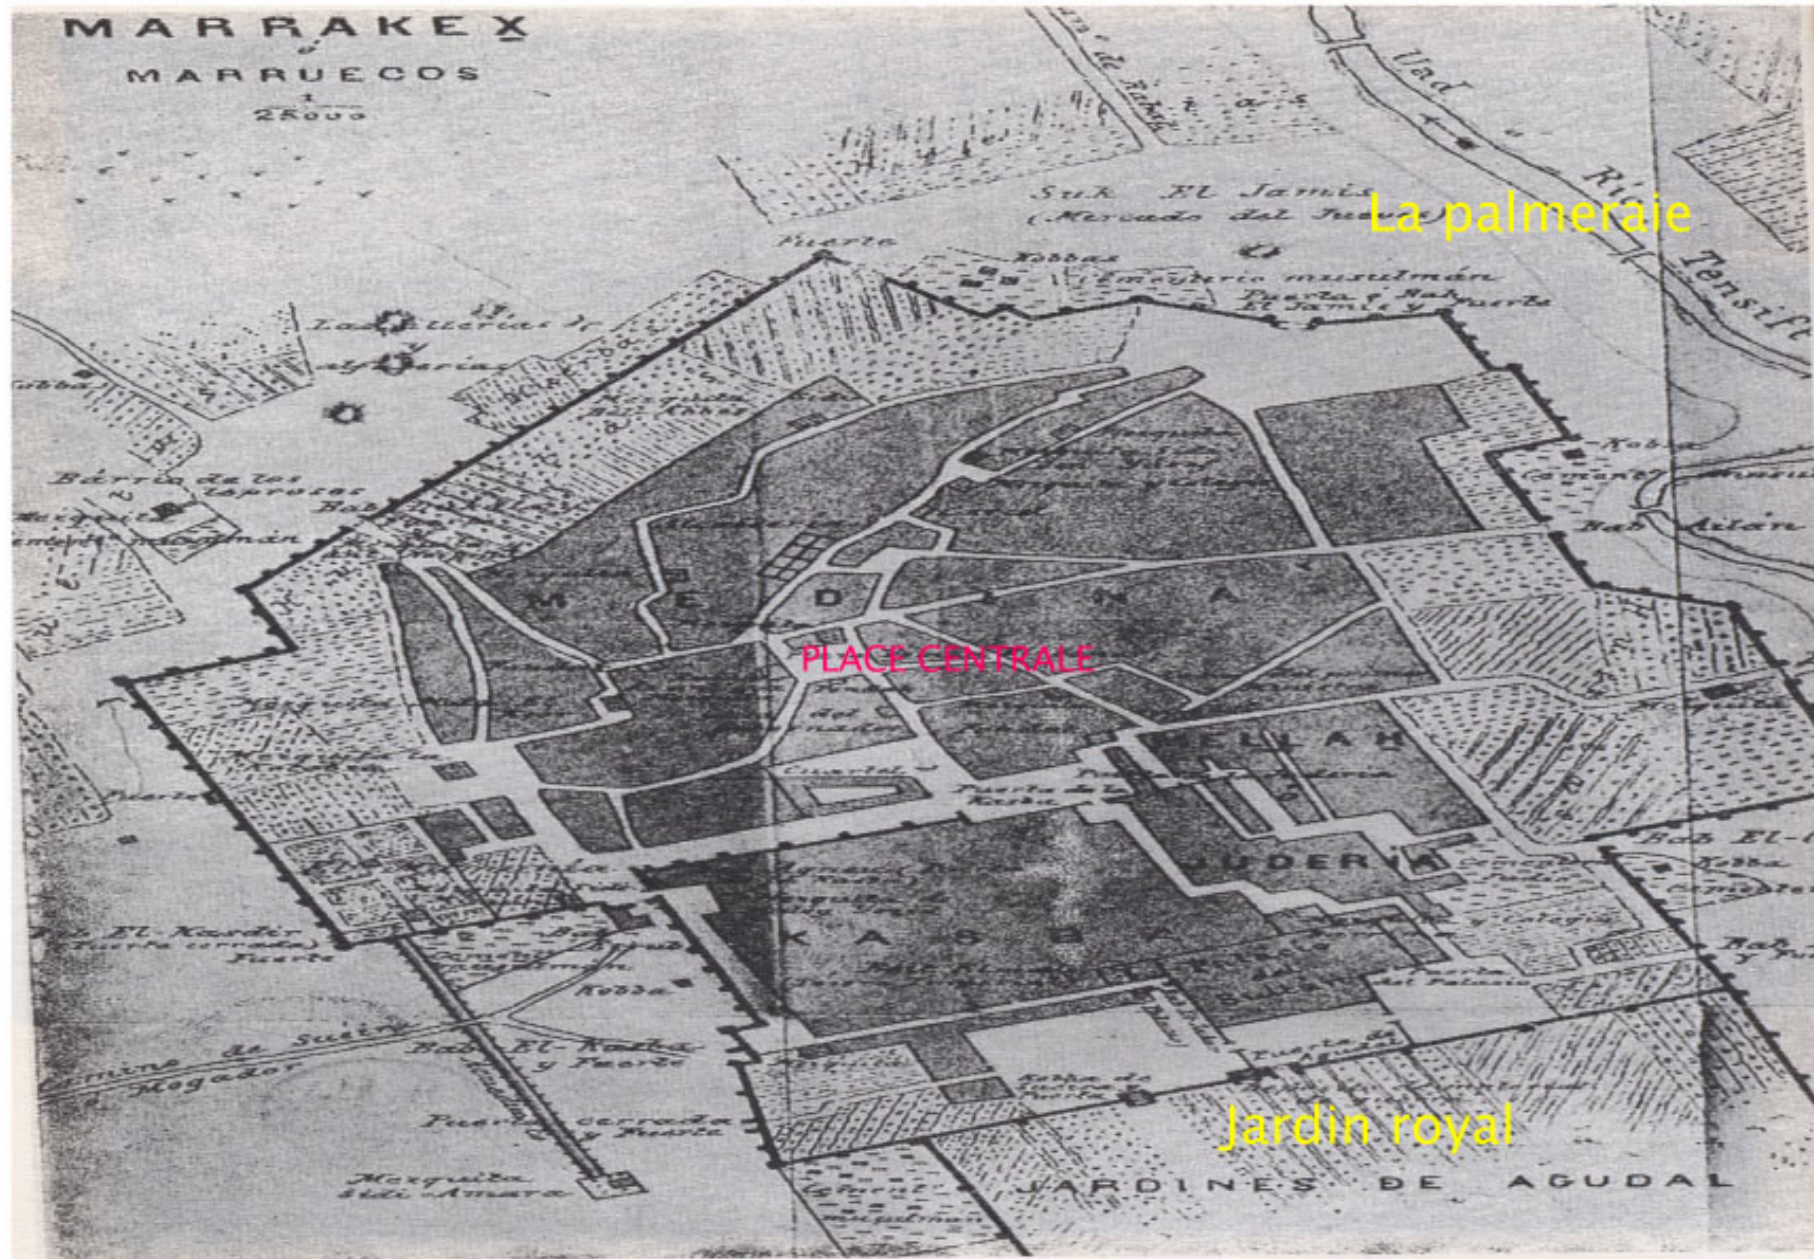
MARRAKEX
ó
MARRUECOS
$\frac{1}{25000}$

Uad
Rio Tensift

Suk El Jamis
(Mercado del Jueves)
La palmeraie

Puerta
Kobbas
Cementerio musulman
Puerta y Bab
El Jamis y Fuerte

Las alferias y
alfarerias

Barrio de los
leprosos
Bab
Mezquita
Cementerio musulman

Mezquita
Bab Khoss

Kobba
Cementerio
Bab Ailan

M E D I N A

PLACE CENTRALE

Fuerte

MELLAH

Cuartel
Puerta de la
Kasba

JUDERIA

Bab El-
Kobba
Cementerio

Bab
y Fu

K A S B A

Palacio
del
Sultan

Puerta
del Palacio

Bab El-Kseder
(Puerta cerrada)
Fuerte

Cementerio musulman
Kobba

Camino de Suéira
ó Mogador

Bab El-Kobba
y Fuerte

Puerta cerrada
y Fuerte

Mezquita
Sidi-Amara

Puerta de
Agudal

Jardin royal

JARDINES DE AGUDAL

Cementerio
musulman